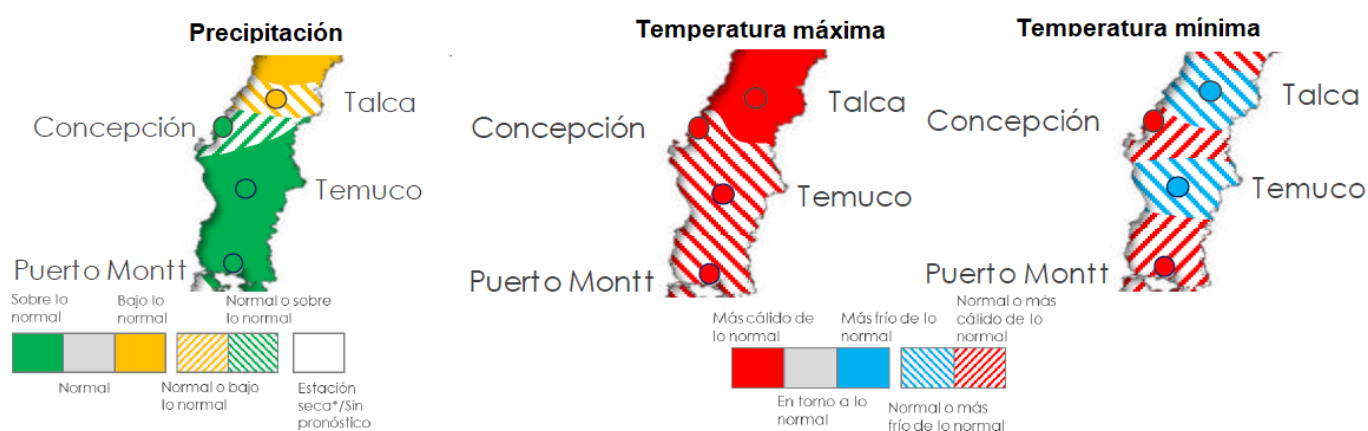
Precipitación

Talca

Concepción

Temuco

Puerto Montt

Sobre lo normal

Bajo lo normal

Normal o sobre lo normal

Normal

Normal o bajo lo normal

Estación seca*/Sin pronóstico

Temperatura máxima

Talca

Concepción

Temuco

Puerto Montt

Temperatura mínima

Talca

Concepción

Temuco

Puerto Montt

Más cálido de lo normal

Más frío de lo normal

Normal o más cálido de lo normal

En torno a lo normal

Normal o más frío de lo normal